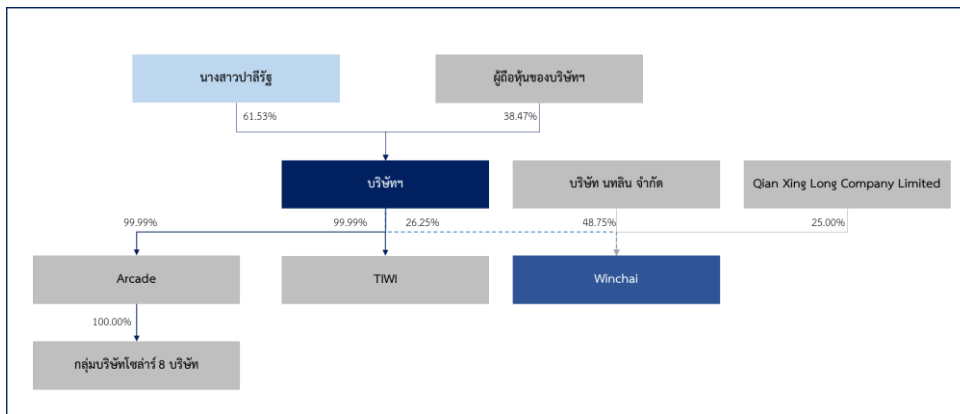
นางสาวปาลีรัฐ

ผู้ถือหุ้นของบริษัทฯ

61.53%

38.47%

บริษัทฯ

บริษัท นทลิน จำกัด

Qian Xing Long Company Limited

99.99%

99.99%

26.25%

48.75%

25.00%

Arcade

TIWI

Winchai

100.00%

กลุ่มบริษัทโซล่าร์ 8 บริษัท